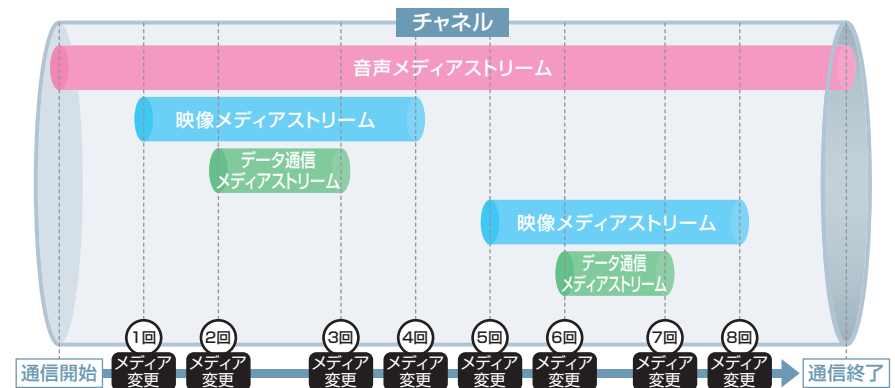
チャネル

音声メディアストリーム

映像メディアストリーム

データ通信
メディアストリーム

映像メディアストリーム

データ通信
メディアストリーム

通信開始

1回
メディア
変更

2回
メディア
変更

3回
メディア
変更

4回
メディア
変更

5回
メディア
変更

6回
メディア
変更

7回
メディア
変更

8回
メディア
変更

通信終了